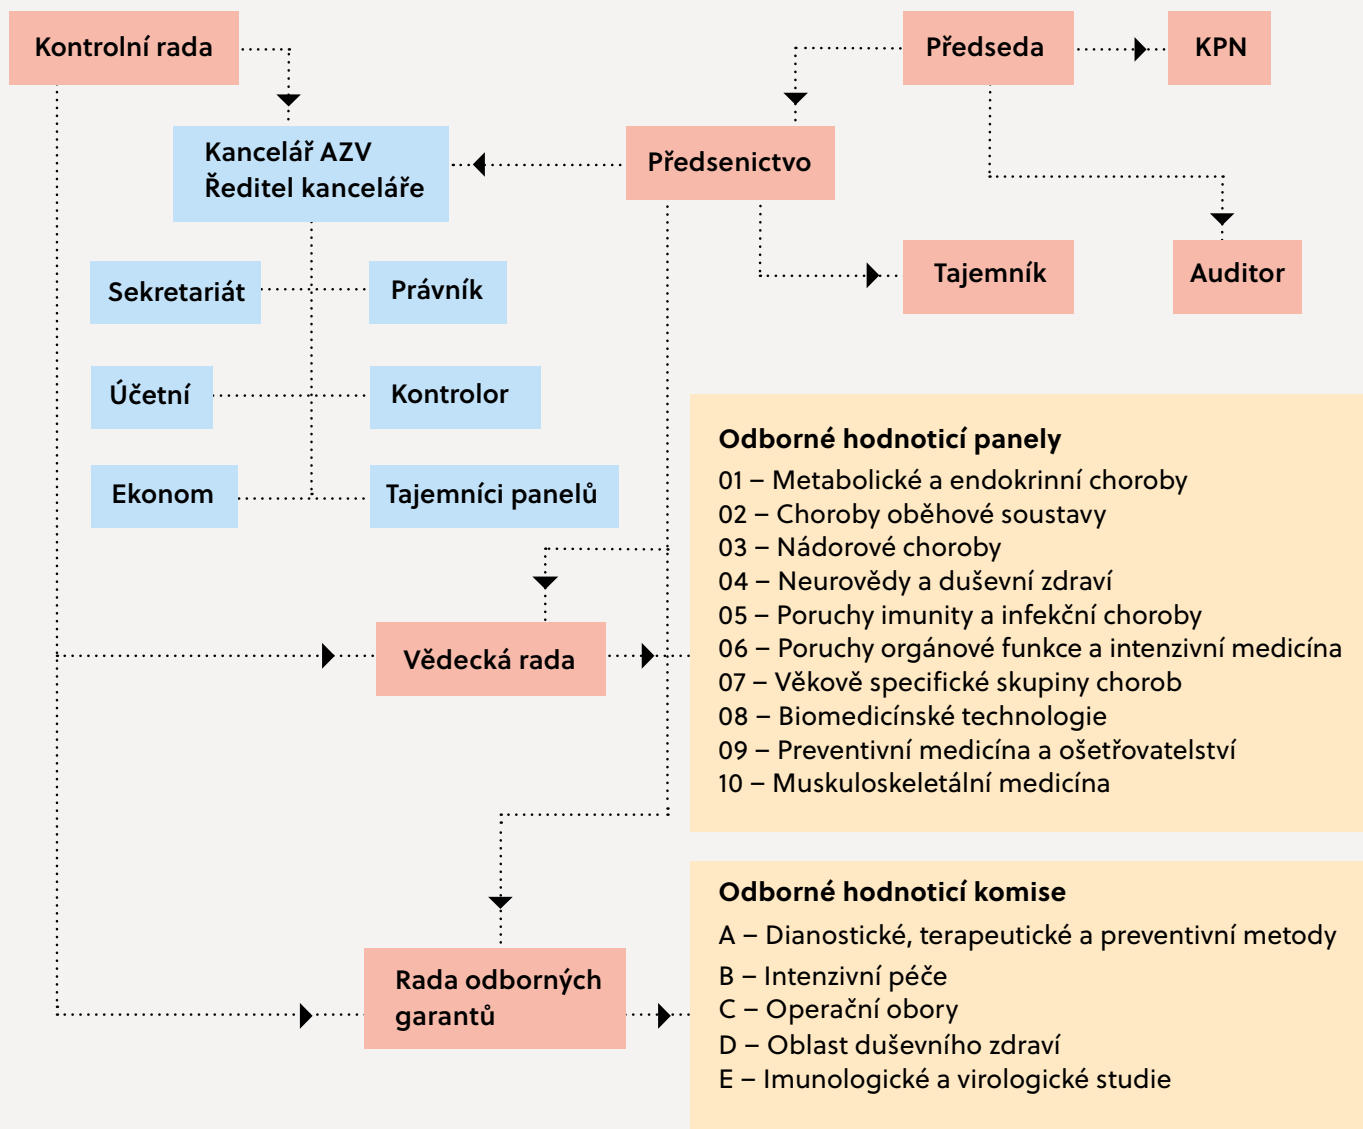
Kontrolní rada

Předseda

KPN

Kancelář AZV
Ředitel kanceláře

Předsenictvo

Tajemník

Auditor

Sekretariát

Právník

Účetní

Kontrolor

Ekonom

Tajemníci panelů

Odborné hodnoticí panely
01 – Metabolické a endokrinní choroby
02 – Choroby oběhové soustavy
03 – Nádorové choroby
04 – Neurovědy a duševní zdraví
05 – Poruchy imunity a infekční choroby
06 – Poruchy orgánové funkce a intenzivní medicína
07 – Věkově specifické skupiny chorob
08 – Biomedicínské technologie
09 – Preventivní medicína a ošetřovatelství
10 – Muskuloskeletální medicína

Vědecká rada

Rada odborných garantů

Odborné hodnoticí komise
A – Dianostické, terapeutické a preventivní metody
B – Intenzivní péče
C – Operační obory
D – Oblast duševního zdraví
E – Imunologické a virologické studie